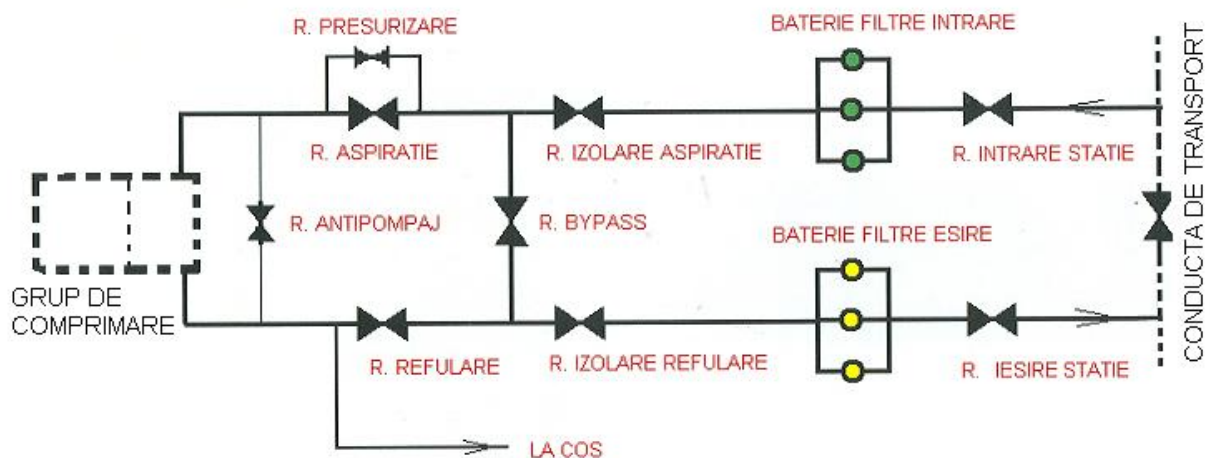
R. PRESURIZARE

BATERIE FILTRE INTRARE

R. ASPIRATIE

R. IZOLARE ASPIRATIE

R. INTRARE STATIE

CONDUCTA DE TRANSPORT

R. ANTIPOMPAJ

R. BYPASS

BATERIE FILTRE ESIRE

GRUP DE COMPRIMARE

R. REFULARE

R. IZOLARE REFULARE

R. IESIRE STATIE

LA COS